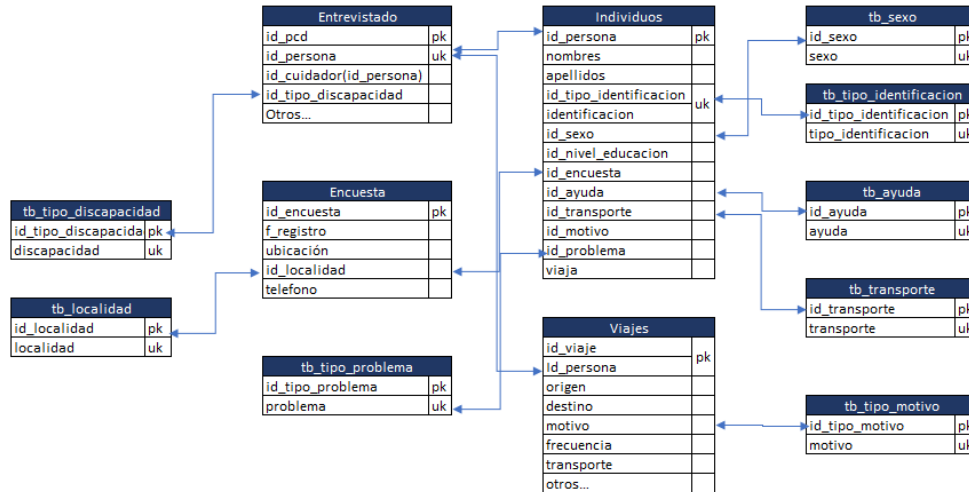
| Entrevistado | |
|---|---|
| id_pcd | pk |
| id_persona | uk |
| id_cuidador(id_persona) | |
| id_tipo_discapacidad | |
| Otros... | |

| Individuos | |
|---|---|
| id_persona | pk |
| nombres | |
| apellidos | |
| id_tipo_identificacion | uk |
| identificacion | |
| id_sexo | |
| id_nivel_educacion | |
| id_encuesta | |
| id_ayuda | |
| id_transporte | |
| id_motivo | |
| id_problema | |
| viaja | |

| tb_sexo | |
|---|---|
| id_sexo | pk |
| sexo | uk |

| tb_tipo_identificacion | |
|---|---|
| id_tipo_identificacion | pk |
| tipo_identificacion | uk |

| tb_tipo_discapacidad | |
|---|---|
| id_tipo_discapacida | pk |
| discapacidad | uk |

| Encuesta | |
|---|---|
| id_encuesta | pk |
| f_registro | |
| ubicación | |
| id_localidad | |
| telefono | |

| tb_ayuda | |
|---|---|
| id_ayuda | pk |
| ayuda | uk |

| tb_localidad | |
|---|---|
| id_localidad | pk |
| localidad | uk |

| tb_transporte | |
|---|---|
| id_transporte | pk |
| transporte | uk |

| tb_tipo_problema | |
|---|---|
| id_tipo_problema | pk |
| problema | uk |

| Viajes | |
|---|---|
| id_viaje | pk |
| Id_persona | |
| origen | |
| destino | |
| motivo | |
| frecuencia | |
| transporte | |
| otros... | |

| tb_tipo_motivo | |
|---|---|
| id_tipo_motivo | pk |
| motivo | uk |